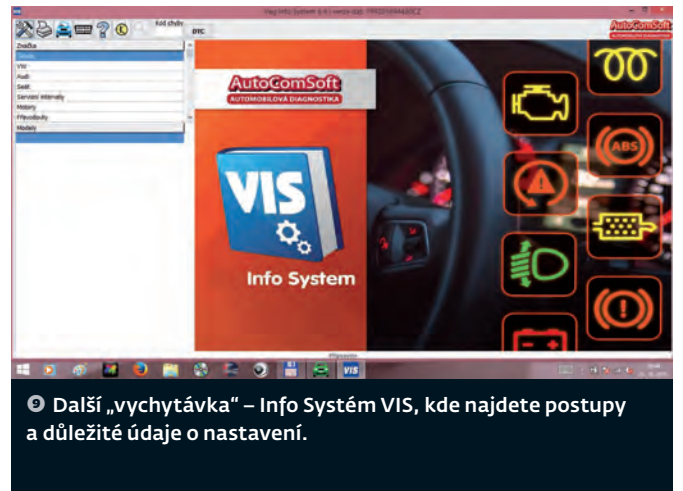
Vag Info System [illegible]

Kód chyby

DTC

AutoComSoft

Značka

Škoda

VW

Audi

Seat

Servisní intervaly

Motory

Převodovky

Modely

AutoComSoft

AUTOMOBILOVÁ DIAGNOSTIKA

VIS

Info System

ABS

Připojeno

❾ Další „vychytávka" – Info Systém VIS, kde najdete postupy a důležité údaje o nastavení.